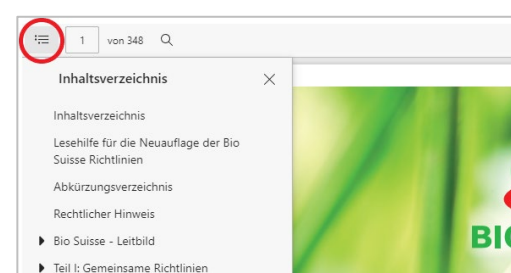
1 von 348

Inhaltsverzeichnis

Inhaltsverzeichnis

Lesehilfe für die Neuauflage der Bio Suisse Richtlinien

Abkürzungsverzeichnis

Rechtlicher Hinweis

Bio Suisse - Leitbild

Teil I: Gemeinsame Richtlinien

BI